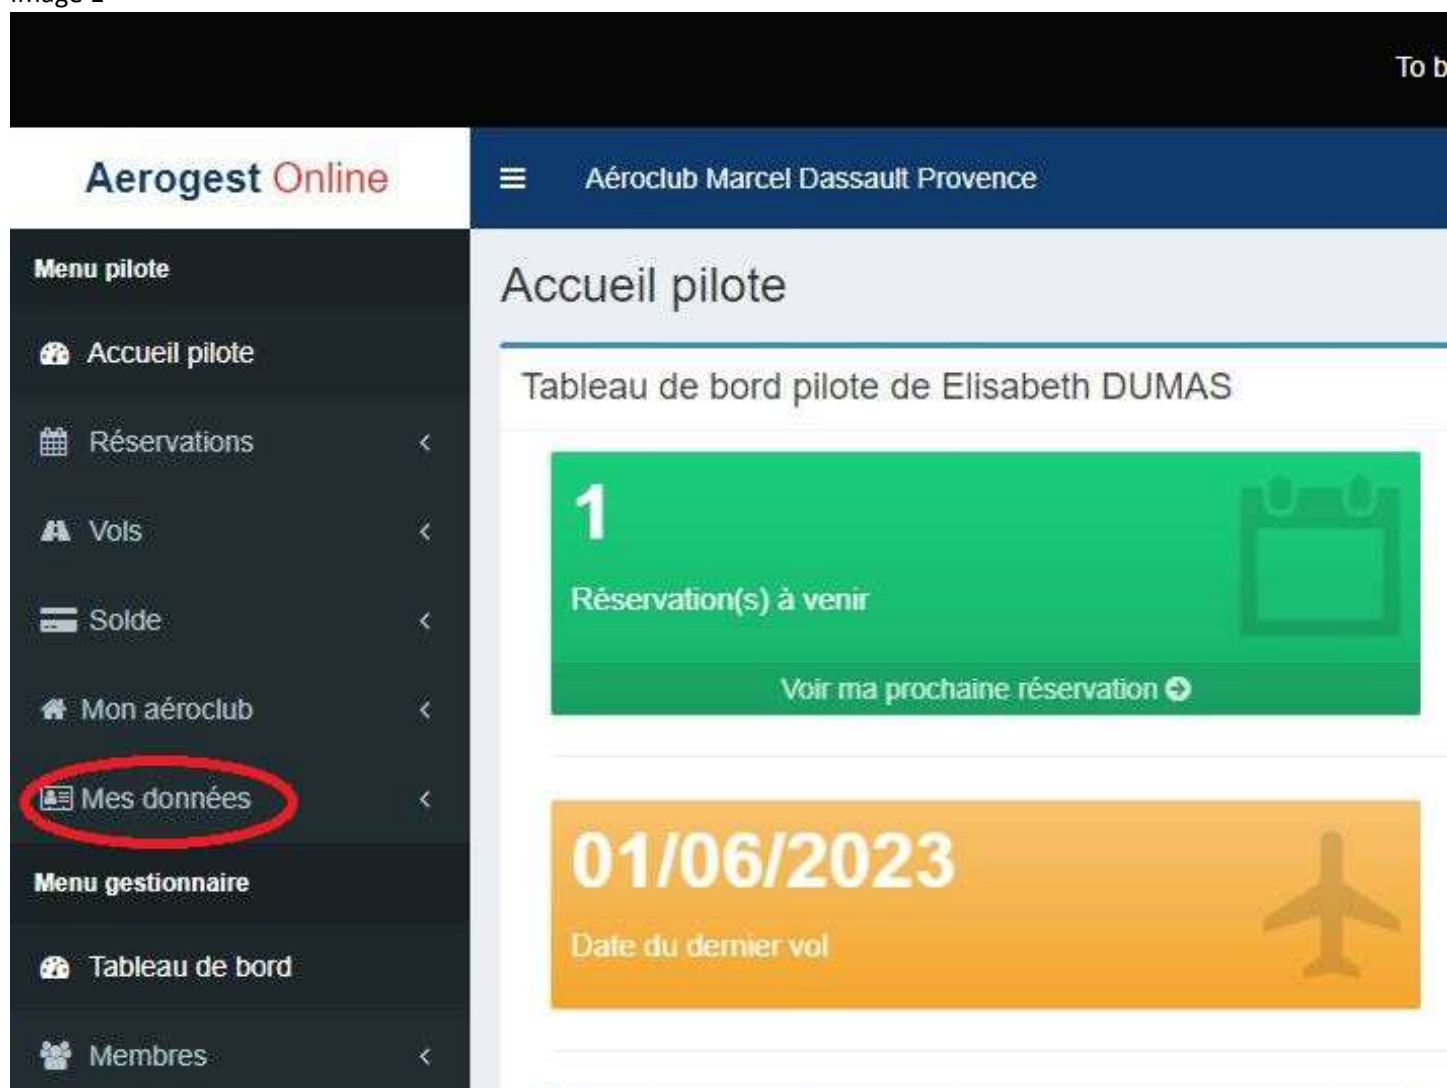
To b

Aerogest Online

Aéroclub Marcel Dassault Provence

Menu pilote

Accueil pilote

Réservations

Vols

Solde

Mon aéroclub

Mes données

Menu gestionnaire

Tableau de bord

Membres

Accueil pilote

Tableau de bord pilote de Elisabeth DUMAS

1

Réservation(s) à venir

Voir ma prochaine réservation

01/06/2023

Date du dernier vol